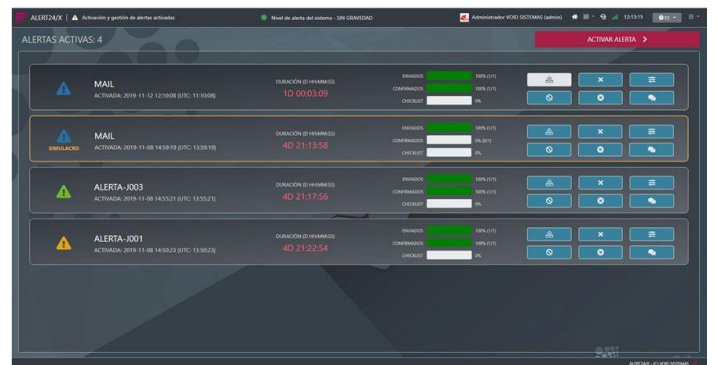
ALERT24/X | Activación y gestión de alertas activadas

Nivel de alerta del sistema - SIN GRAVEDAD

Administrador VOID SISTEMAS (admin)

12:13:15

ALERTAS ACTIVAS: 4

ACTIVAR ALERTA >

MAIL
ACTIVADA: 2019-11-12 12:10:08 (UTC: 11:10:08)
DURACIÓN (D HH:MM:SS)
1D 00:03:09
ENVIADOS 100% (1/1)
CONFIRMADOS 100% (1/1)
CHECKLIST 0%

SIMULACRO
MAIL
ACTIVADA: 2019-11-08 14:59:19 (UTC: 13:59:19)
DURACIÓN (D HH:MM:SS)
4D 21:13:58
ENVIADOS 100% (1/1)
CONFIRMADOS 0% (0/1)
CHECKLIST 0%

ALERTA-J003
ACTIVADA: 2019-11-08 14:55:21 (UTC: 13:55:21)
DURACIÓN (D HH:MM:SS)
4D 21:17:56
ENVIADOS 100% (1/1)
CONFIRMADOS 100% (1/1)
CHECKLIST 0%

ALERTA-J001
ACTIVADA: 2019-11-08 14:50:23 (UTC: 13:50:23)
DURACIÓN (D HH:MM:SS)
4D 21:22:54
ENVIADOS 100% (1/1)
CONFIRMADOS 100% (1/1)
CHECKLIST 0%

ALERT24/X - (C) VOID SISTEMAS